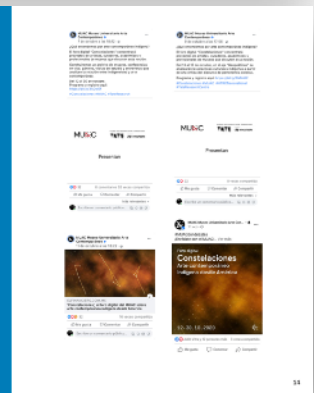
MUAC Museo Universitario Arte Contemporáneo

MUAC Museo Universitario Arte Contemporáneo

MUAC TATE

MUAC TATE

Presentan

Presentan

MUAC Museo Universitario Arte Contemporáneo

MUAC Museo Universitario Arte Contemporáneo

Constelaciones

12 — 15 . 10 . 2020

33